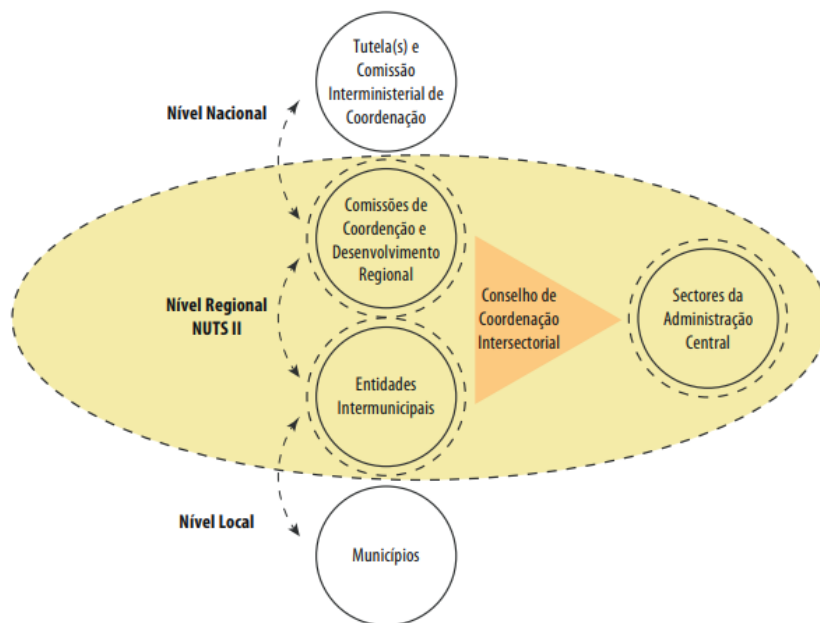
Tutela(s) e Comissão Interministerial de Coordenação

Nível Nacional

Comissões de Coordenção e Desenvolvimento Regional

Nível Regional NUTS II

Conselho de Coordenação Intersectorial

Sectores da Administração Central

Entidades Intermunicipais

Nível Local

Municípios